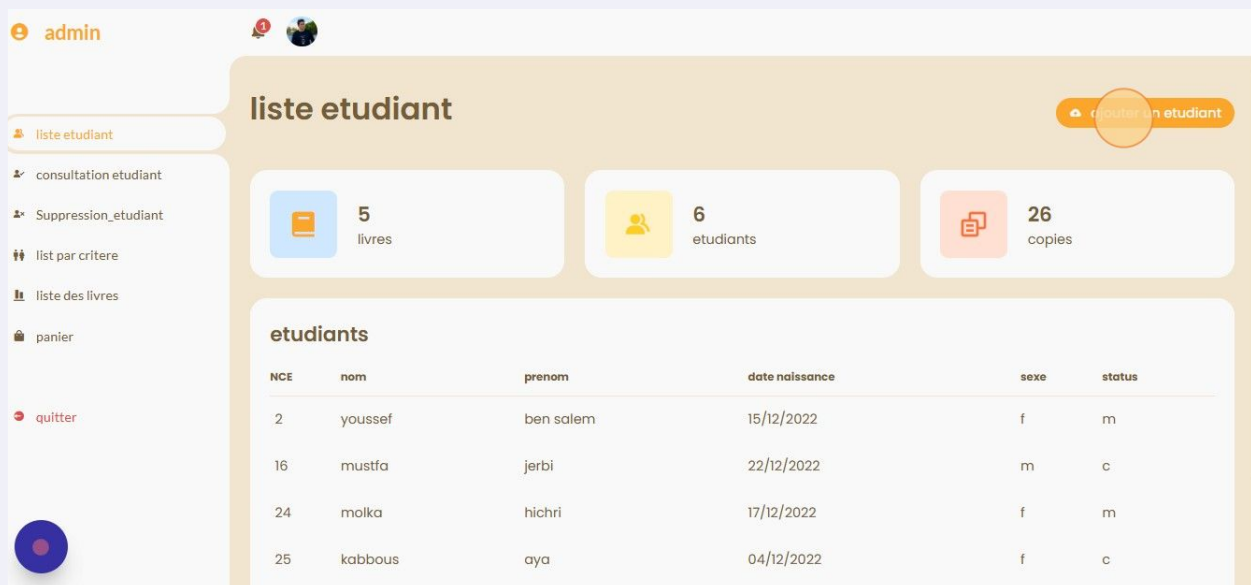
admin

1

liste etudiant
consultation etudiant
Suppression_etudiant
list par critere
liste des livres
panier

quitter

liste etudiant

ajouter un etudiant

5
livres

6
etudiants

26
copies

etudiants

| NCE | nom | prenom | date naissance | sexe | status |
|---|---|---|---|---|---|
| 2 | youssef | ben salem | 15/12/2022 | f | m |
| 16 | mustfa | jerbi | 22/12/2022 | m | c |
| 24 | molka | hichri | 17/12/2022 | f | m |
| 25 | kabbous | aya | 04/12/2022 | f | c |